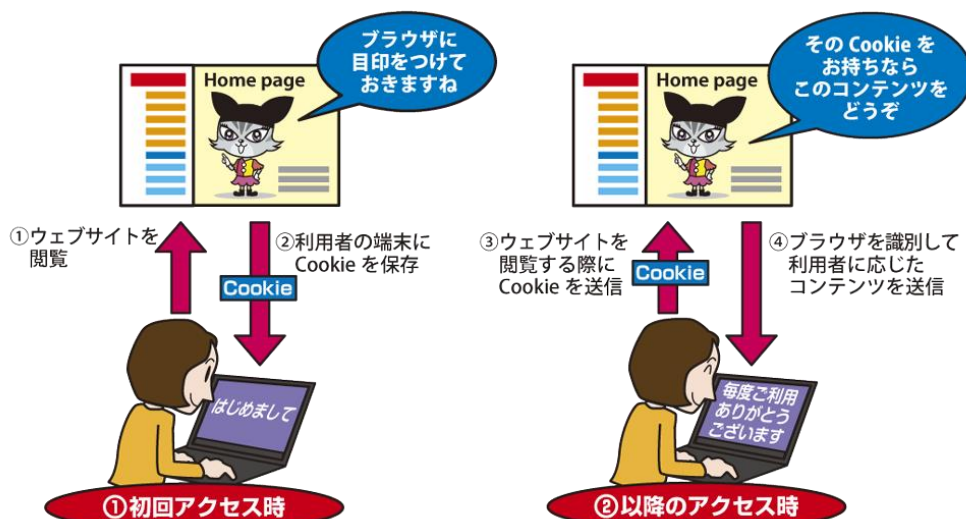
Home page

ブラウザに目印をつけておきますね

①ウェブサイトを閲覧

②利用者の端末にCookie を保存

Cookie

はじめまして

①初回アクセス時

Home page

その Cookie をお持ちならこのコンテンツをどうぞ

③ウェブサイトを閲覧する際にCookie を送信

Cookie

④ブラウザを識別して利用者に応じたコンテンツを送信

毎度ご利用ありがとうございます

②以降のアクセス時